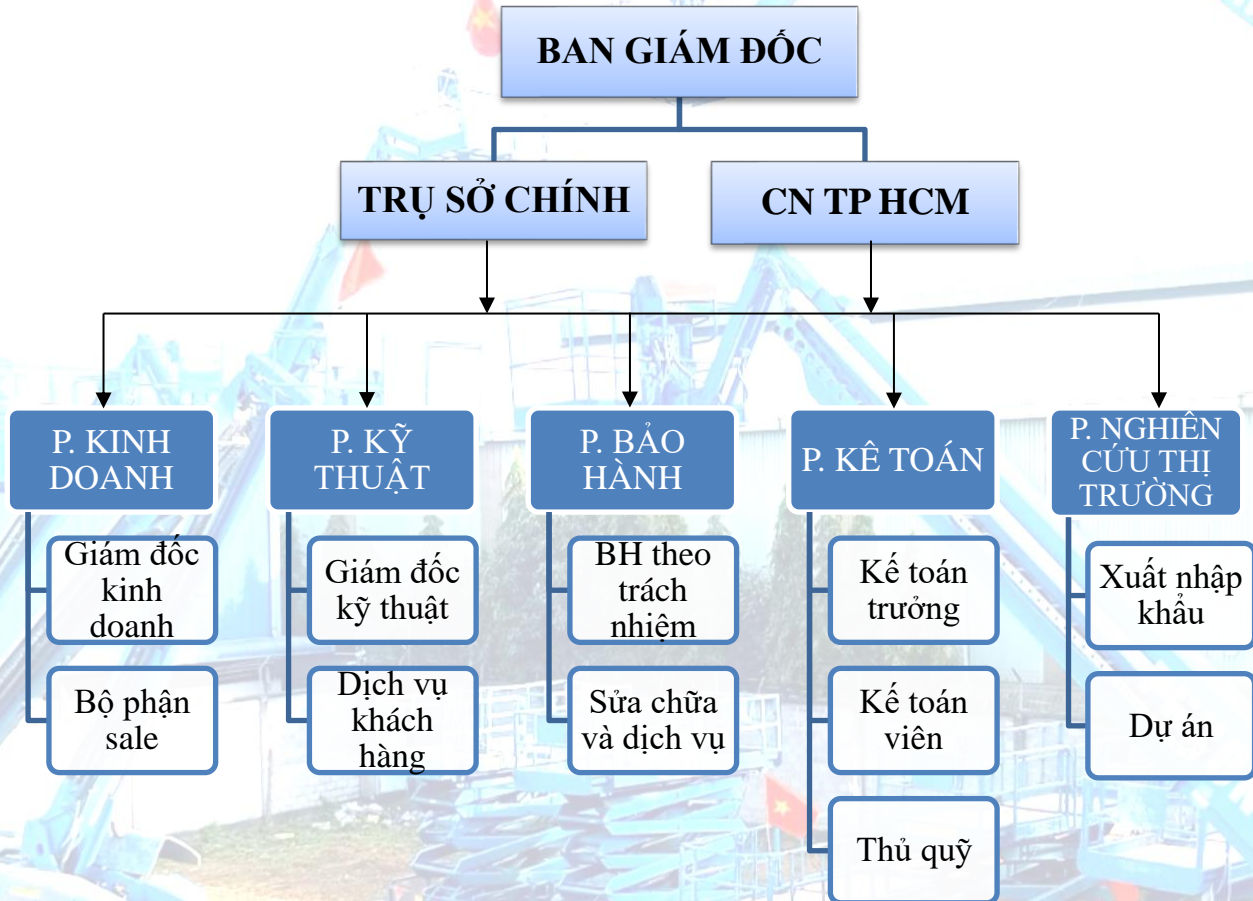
BAN GIÁM ĐỐC

TRỤ SỞ CHÍNH

CN TP HCM

P. KINH DOANH

Giám đốc kinh doanh

Bộ phận sale

P. KỸ THUẬT

Giám đốc kỹ thuật

Dịch vụ khách hàng

P. BẢO HÀNH

BH theo trách nhiệm

Sửa chữa và dịch vụ

P. KẾ TOÁN

Kế toán trưởng

Kế toán viên

Thủ quỹ

P. NGHIÊN CỨU THỊ TRƯỜNG

Xuất nhập khẩu

Dự án